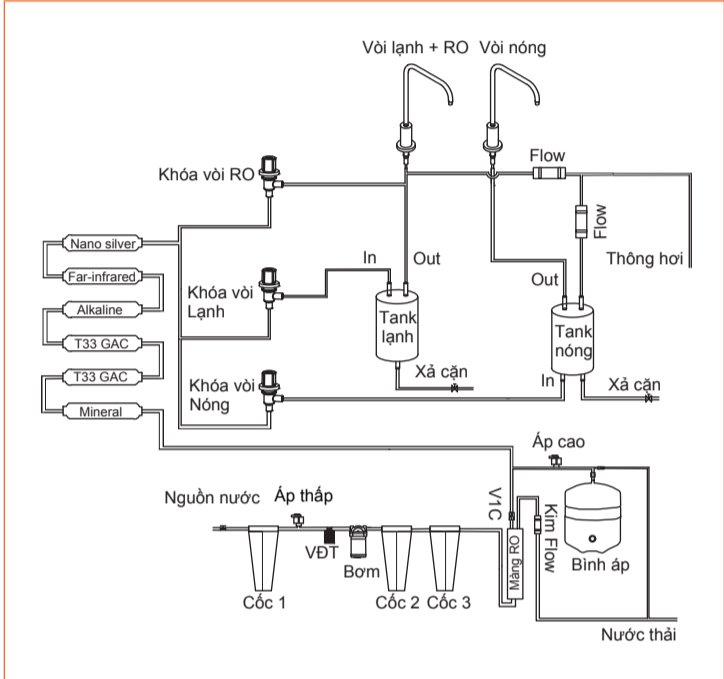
Vòi lạnh + RO Vòi nóng

Khóa vòi RO

Flow

Flow

Nano silver

Far-infrared

Alkaline

T33 GAC

T33 GAC

Mineral

Khóa vòi Lạnh

In

Out

Tank lạnh

Xả cặn

Out

Thông hơi

Tank nóng

Khóa vòi Nóng

In

Xả cặn

Áp cao

Nguồn nước

Áp thấp

V1C

VĐT

Bơm

Màng RO

Kim Flow

Bình áp

Cốc 1

Cốc 2

Cốc 3

Nước thải